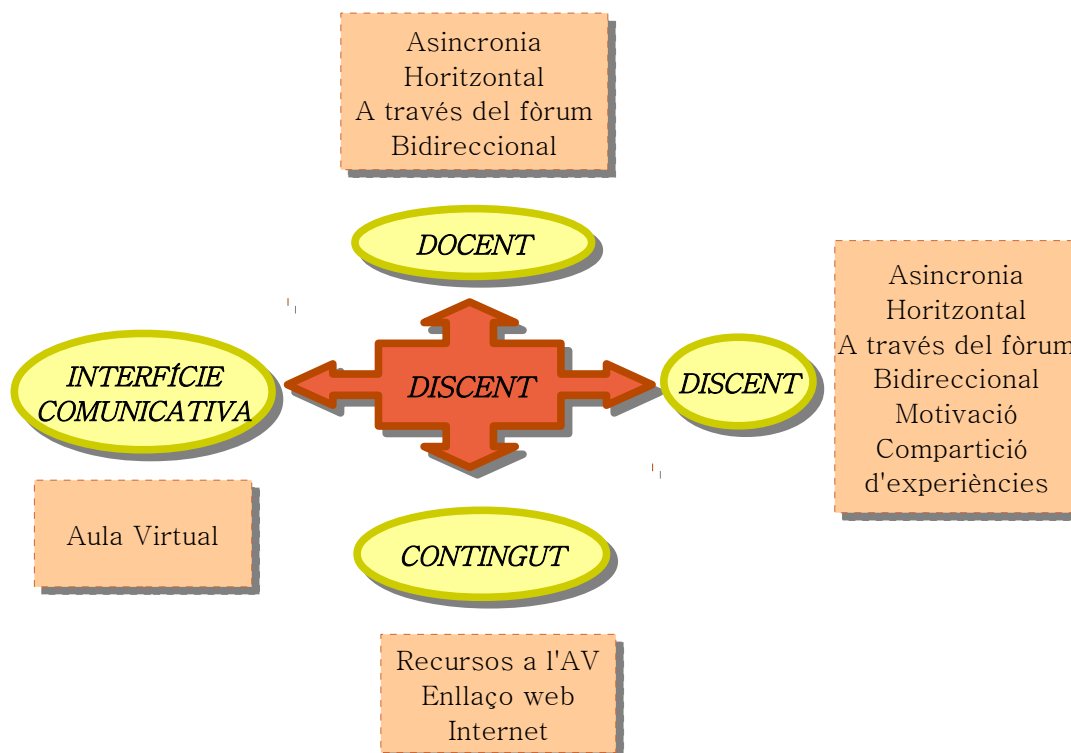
Asincronia
Horitzontal
A través del fòrum
Bidireccional

DOCENT

Asincronia
Horitzontal
A través del fòrum
Bidireccional
Motivació
Compartició d'experiències

INTERFÍCIE COMUNICATIVA

DISCENT

DISCENT

Aula Virtual

CONTINGUT

Recursos a l'AV
Enllaço web
Internet